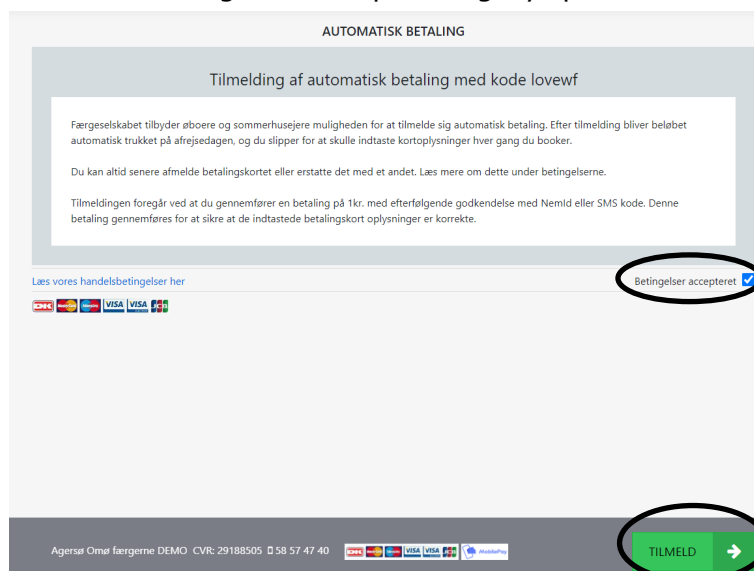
AUTOMATISK BETALING

Tilmelding af automatisk betaling med kode lovewf

Færgeselskabet tilbyder øboere og sommerhusejere muligheden for at tilmelde sig automatisk betaling. Efter tilmelding bliver beløbet automatisk trukket på afrejsedagen, og du slipper for at skulle indtaste kortoplysninger hver gang du booker.

Du kan altid senere afmelde betalingskortet eller erstatte det med et andet. Læs mere om dette under betingelserne.

Tilmeldingen foregår ved at du gennemfører en betaling på 1kr. med efterfølgende godkendelse med NemId eller SMS kode. Denne betaling gennemføres for at sikre at de indtastede betalingskort oplysninger er korrekte.

Læs vores handelsbetingelser her

Betingelser accepteret

DK VISA VISA JCB

Agersø Omø færgerne DEMO CVR: 29188505 58 57 47 40

DK VISA VISA JCB MobilePay

TILMELD